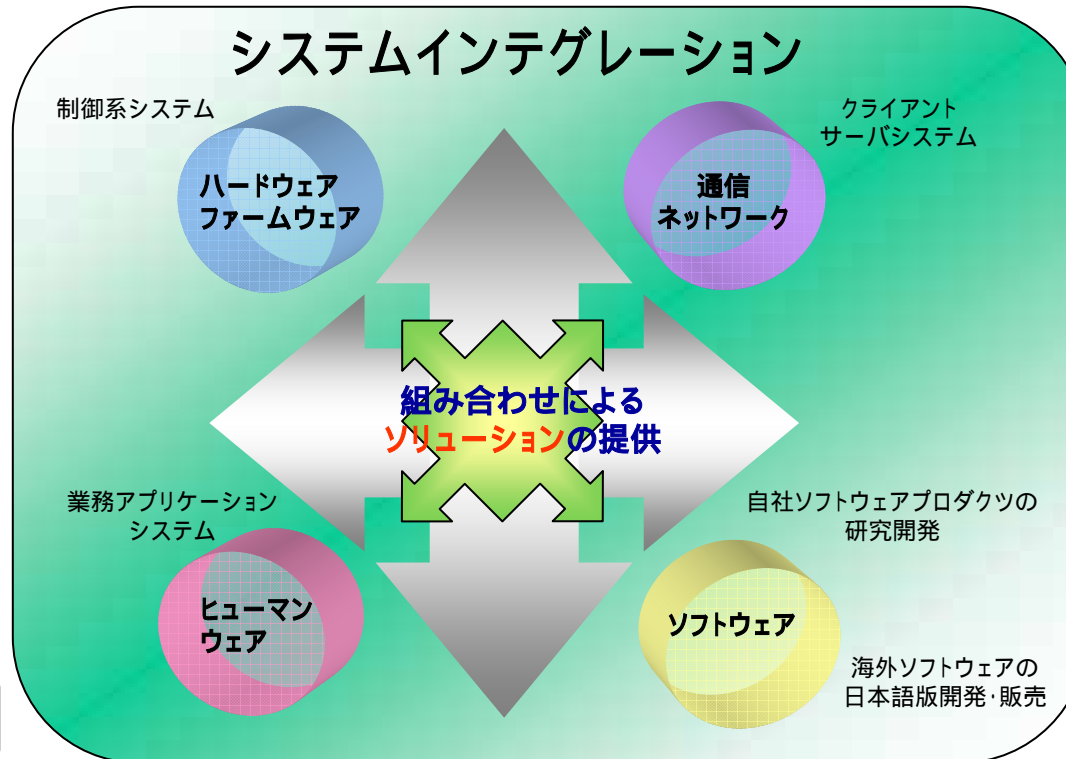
システムインテグレーション

制御系システム

ハードウェア
ファームウェア

クライアント
サーバシステム

通信
ネットワーク

組み合わせによる
ソリューションの提供

業務アプリケーション
システム

ヒューマン
ウェア

自社ソフトウェアプロダクツの
研究開発

ソフトウェア

海外ソフトウェアの
日本語版開発･販売